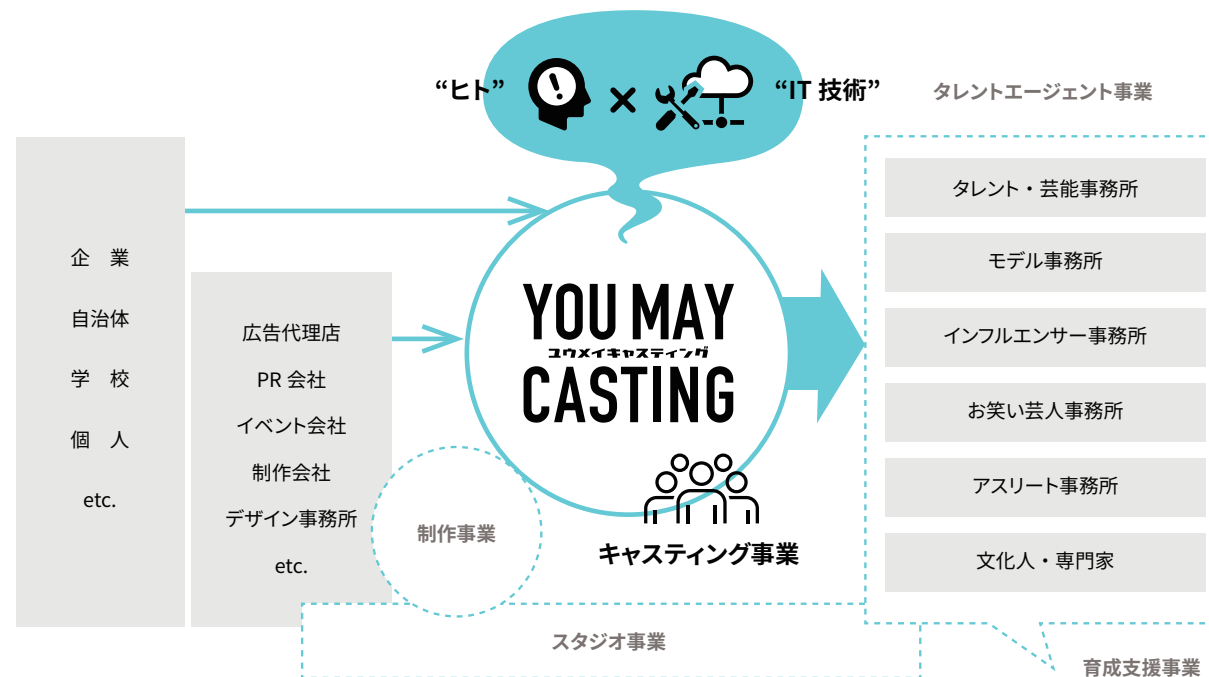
“ヒト” × “IT 技術”

タレントエージェント事業

企業
自治体
学校
個人
etc.

広告代理店
PR 会社
イベント会社
制作会社
デザイン事務所
etc.

YOU MAY
ユウメイキャスティング
CASTING

制作事業

キャスティング事業

タレント・芸能事務所
モデル事務所
インフルエンサー事務所
お笑い芸人事務所
アスリート事務所
文化人・専門家

スタジオ事業

育成支援事業